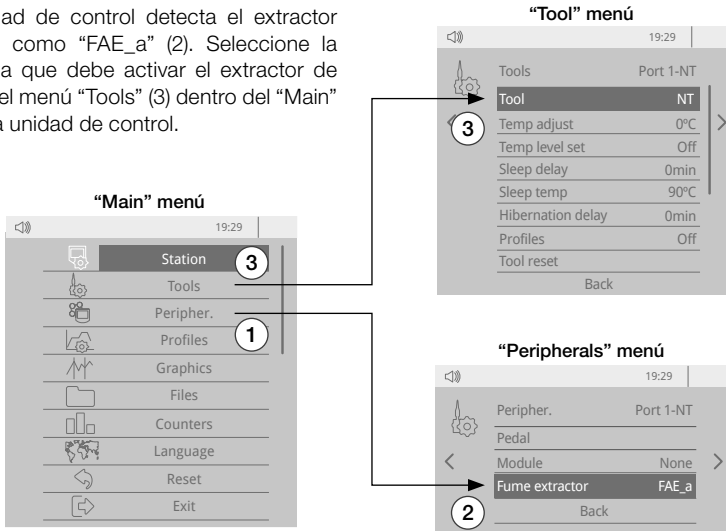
ad de control detecta el extractor como “FAE_a” (2). Seleccione la a que debe activar el extractor de el menú “Tools” (3) dentro del “Main” a unidad de control.

“Tool” menú

19:29

Tools Port 1-NT

Tool NT

3

Temp adjust 0ºC

Temp level set Off

Sleep delay 0min

Sleep temp 90ºC

Hibernation delay 0min

Profiles Off

Tool reset

Back

“Main” menú

19:29

Station

3

Tools

Peripher.

1

Profiles

Graphics

Files

Counters

Language

Reset

Exit

“Peripherals” menú

19:29

Peripher. Port 1-NT

Pedal

Module None

Fume extractor FAE_a

2

Back